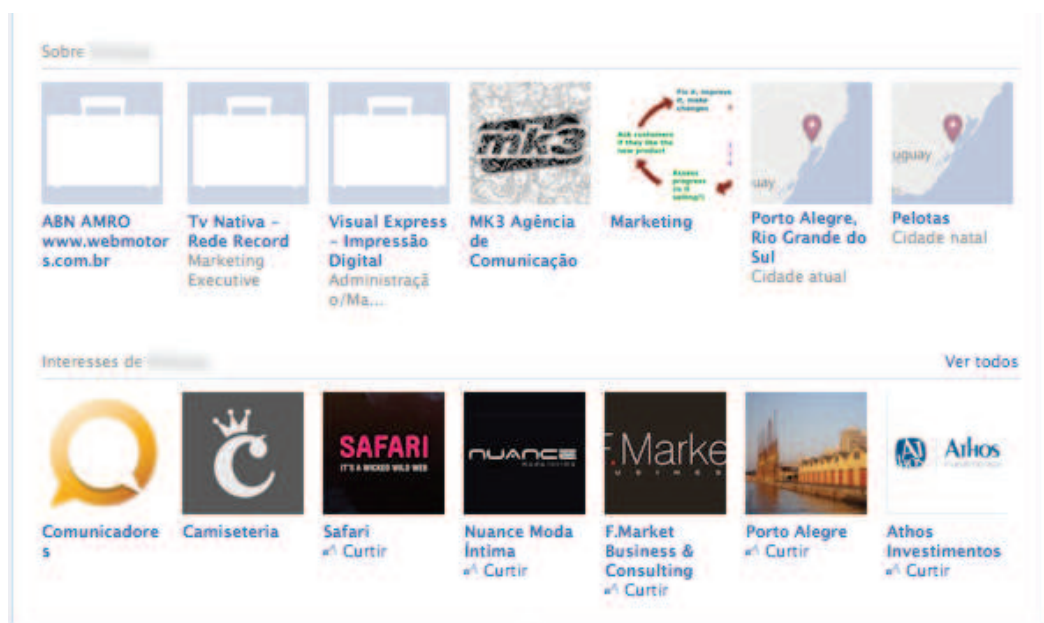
Sobre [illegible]

mk3

Fix it, improve it, make changes

Ask customers if they like the new product

Assess progress (is it selling?)

uay

uguay

ABN AMRO www.webmotors.com.br

Tv Nativa - Rede Record
Marketing Executive

Visual Express - Impressão Digital
Administração/Ma...

MK3 Agência de Comunicação

Marketing

Porto Alegre, Rio Grande do Sul
Cidade atual

Pelotas
Cidade natal

Interesses de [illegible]

Ver todos

SAFARI
IT'S A WICKED WILD WEB

NUANCE

F.Marke

Athos

Comunicadores

Camiseteria

Safari
Curtir

Nuance Moda Íntima
Curtir

F.Market Business & Consulting
Curtir

Porto Alegre
Curtir

Athos Investimentos
Curtir